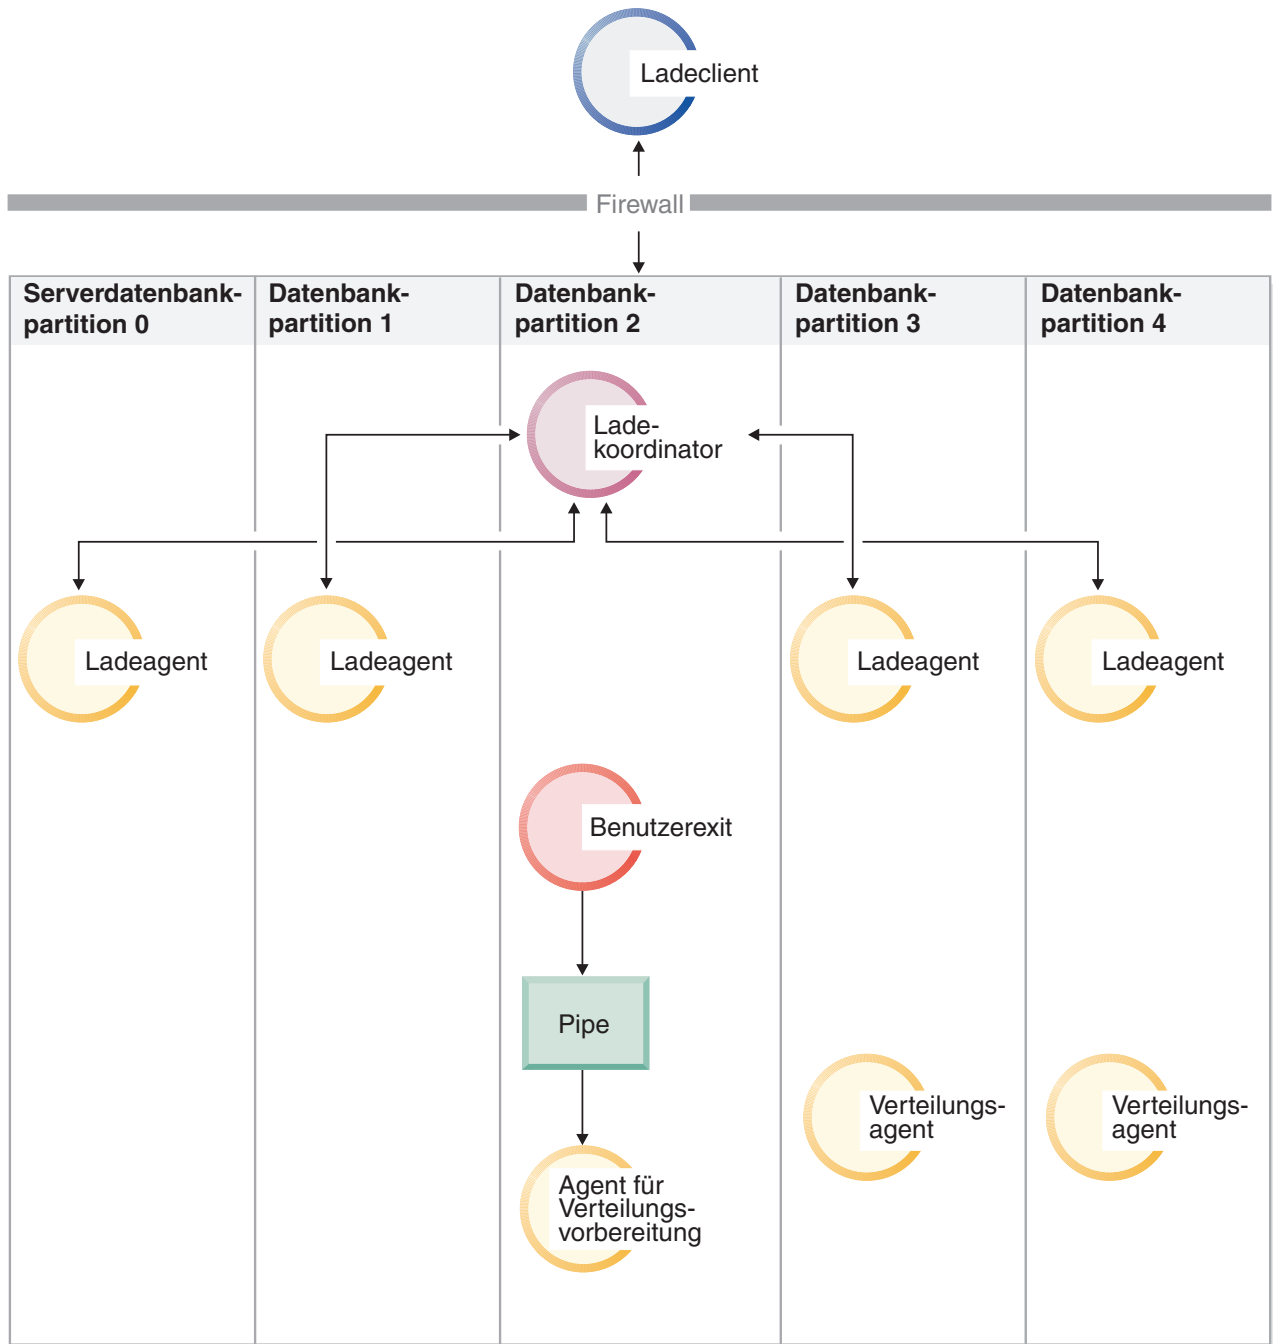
Ladeclient

Firewall

Serverdatenbankpartition 0

Datenbankpartition 1

Datenbankpartition 2

Datenbankpartition 3

Datenbankpartition 4

Ladekoordinator

Ladeagent

Ladeagent

Ladeagent

Ladeagent

Benutzerexit

Pipe

Verteilungsagent

Verteilungsagent

Agent für Verteilungsvorbereitung